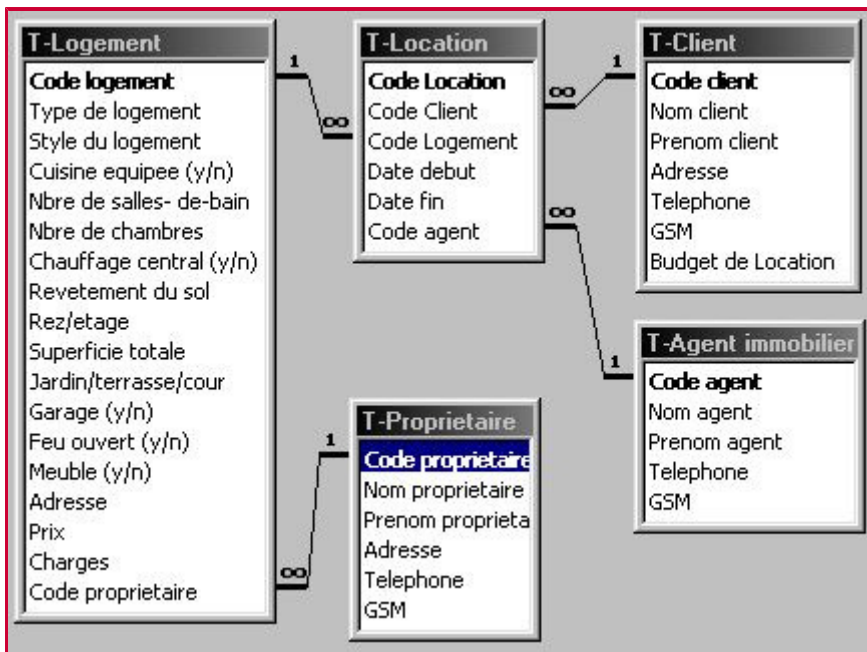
T-Logement
Code logement
Type de logement
Style du logement
Cuisine equipee (y/n)
Nbre de salles- de-bain
Nbre de chambres
Chauffage central (y/n)
Revetement du sol
Rez/etage
Superficie totale
Jardin/terrasse/cour
Garage (y/n)
Feu ouvert (y/n)
Meuble (y/n)
Adresse
Prix
Charges
Code proprietaire

1
∞

T-Location
Code Location
Code Client
Code Logement
Date debut
Date fin
Code agent

∞
1

T-Client
Code client
Nom client
Prenom client
Adresse
Telephone
GSM
Budget de Location

∞
1

T-Agent immobilier
Code agent
Nom agent
Prenom agent
Telephone
GSM

1
∞

T-Proprietaire
Code proprietaire
Nom proprietaire
Prenom proprieta
Adresse
Telephone
GSM